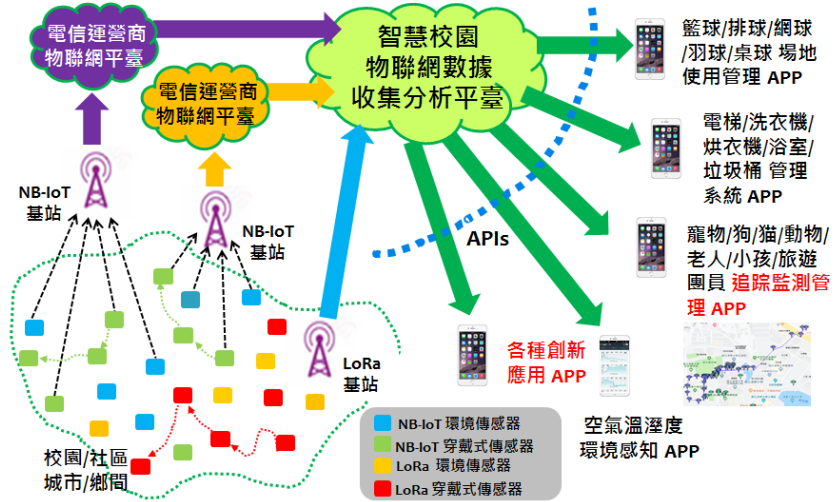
電信運營商
物聯網平臺

電信運營商
物聯網平臺

智慧校園
物聯網數據
收集分析平臺

籃球/排球/網球/羽球/桌球 場地使用管理 APP

電梯/洗衣機/烘衣機/浴室/垃圾桶 管理系統 APP

寵物/狗/猫/動物/老人/小孩/旅遊團員 追踪監測管理 APP

APIs

NB-IoT
基站

NB-IoT
基站

LoRa
基站

各種創新
應用 APP

空氣溫溼度
環境感知 APP

校園/社區
城市/鄉間

NB-IoT 環境傳感器
NB-IoT 穿戴式傳感器
LoRa 環境傳感器
LoRa 穿戴式傳感器